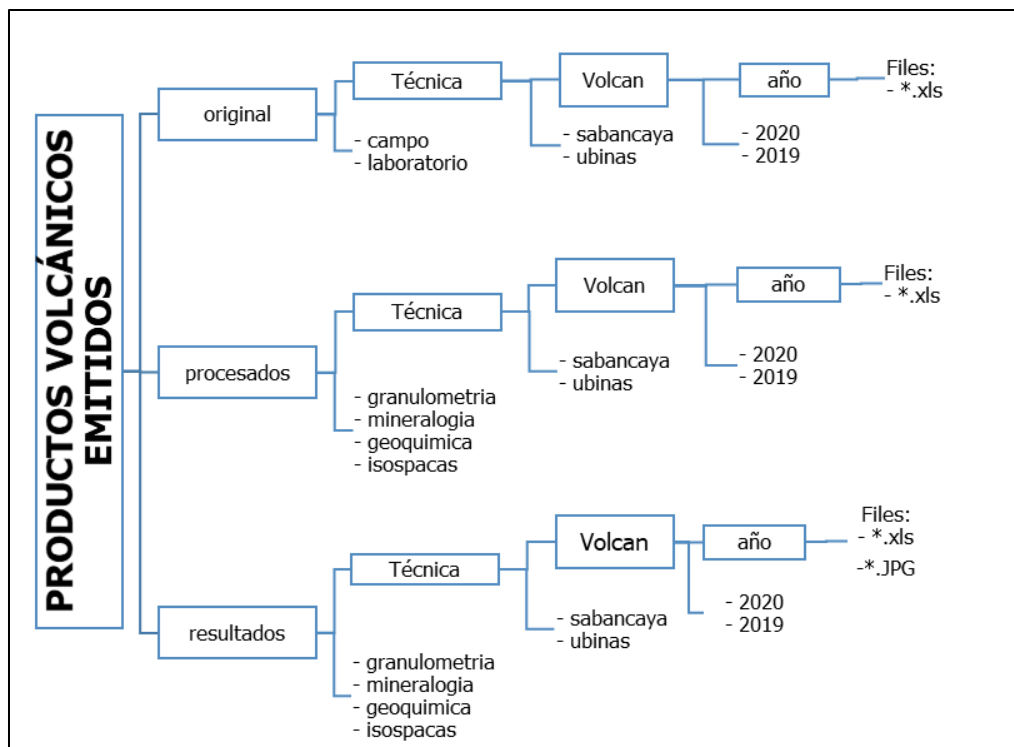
PRODUCTOS VOLCÁNICOS EMITIDOS

original

Técnica

- campo
- laboratorio

Volcan

- sabancaya
- ubinas

año

- 2020
- 2019

Files:
- *.xls

procesados

Técnica

- granulometria
- mineralogia
- geoquimica
- isospacas

Volcan

- sabancaya
- ubinas

año

- 2020
- 2019

Files:
- *.xls

resultados

Técnica

- granulometria
- mineralogia
- geoquimica
- isospacas

Volcan

- sabancaya
- ubinas

año

- 2020
- 2019

Files:
- *.xls
-*.JPG